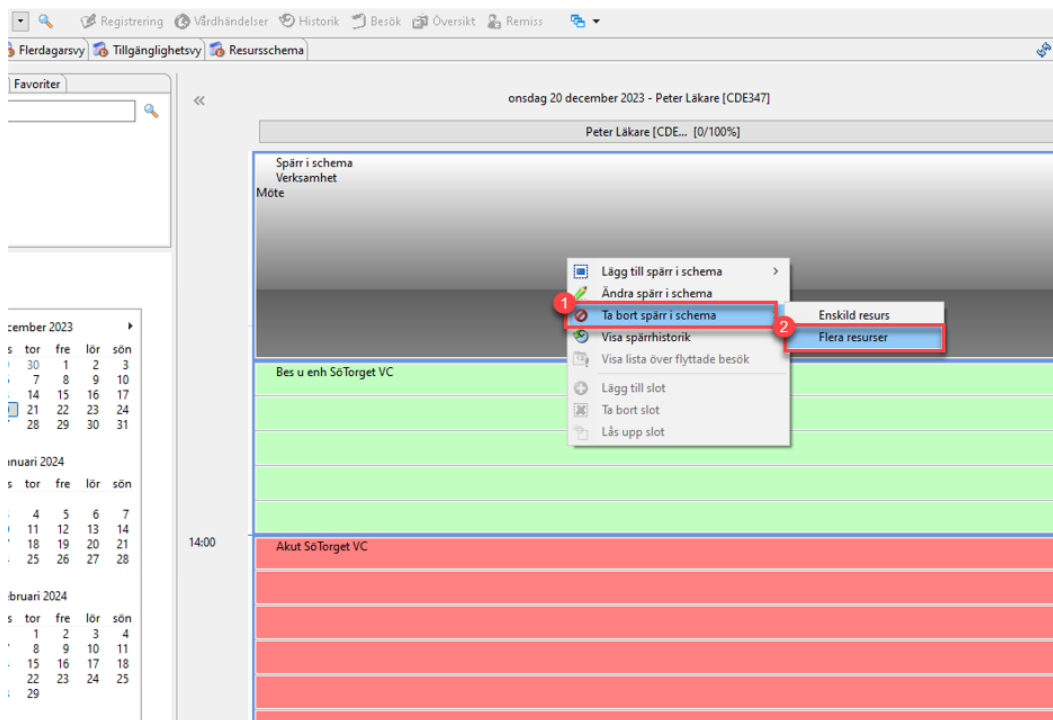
Registrering Vårdhändelser Historik Besök Översikt Remiss

Flerdagarsvy Tillgänglighetsvy Resursschema

Favoriter

«

onsdag 20 december 2023 - Peter Läkare [CDE347]

Peter Läkare [CDE... [0/100%]

Spärr i schema
Verksamhet
Möte

Lägg till spärr i schema
Ändra spärr i schema
1 Ta bort spärr i schema
Visa spärrhistorik
Visa lista över flyttade besök
Lägg till slot
Ta bort slot
Lås upp slot

Enskild resurs
2 Flera resurser

Bes u enh SöTorget VC

14:00

Akut SöTorget VC

cember 2023

| s | tor | fre | lör | sön |
|---|---|---|---|---|
| 30 | 1 | 2 | 3 | |
| | 7 | 8 | 9 | 10 |
| | 14 | 15 | 16 | 17 |
| | 21 | 22 | 23 | 24 |
| | 28 | 29 | 30 | 31 |

nuari 2024

| s | tor | fre | lör | sön |
|---|---|---|---|---|
| | 4 | 5 | 6 | 7 |
| | 11 | 12 | 13 | 14 |
| | 18 | 19 | 20 | 21 |
| | 25 | 26 | 27 | 28 |

bruari 2024

| s | tor | fre | lör | sön |
|---|---|---|---|---|
| | 1 | 2 | 3 | 4 |
| | 8 | 9 | 10 | 11 |
| | 15 | 16 | 17 | 18 |
| | 22 | 23 | 24 | 25 |
| | 29 | | | |